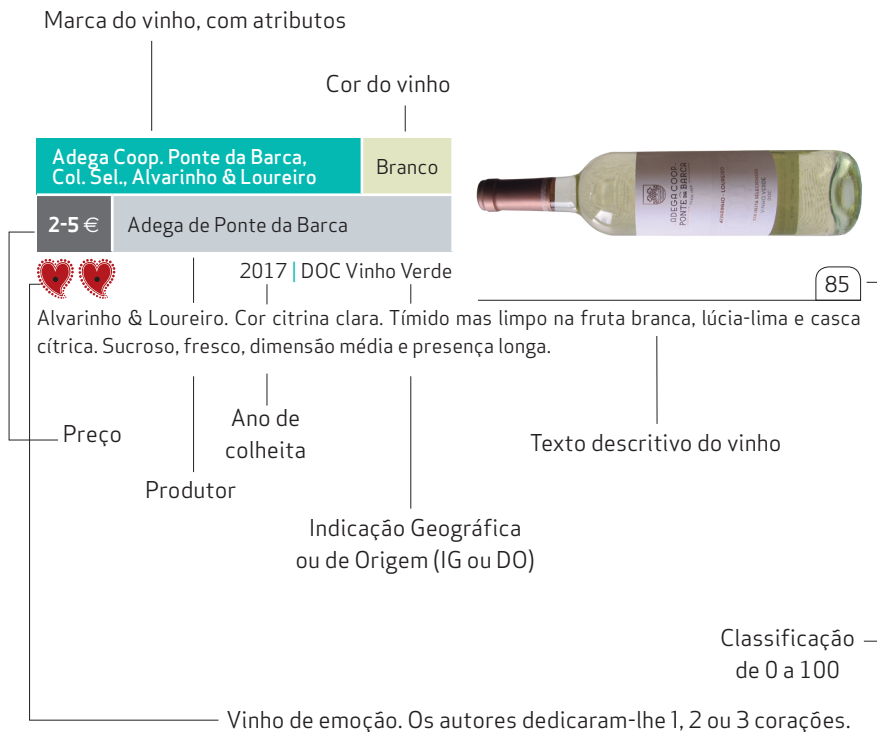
Marca do vinho, com atributos

Cor do vinho

Adega Coop. Ponte da Barca, Col. Sel., Alvarinho & Loureiro

Branco

2-5 €

Adega de Ponte da Barca

ADEGA COOP. PONTE DA BARCA

ALVARINHO · LOUREIRO

VINHO VERDE

2017 | DOC Vinho Verde

85

Alvarinho & Loureiro. Cor citrina clara. Tímido mas limpo na fruta branca, lúcia-lima e casca cítrica. Sucroso, fresco, dimensão média e presença longa.

Preço

Ano de colheita

Texto descritivo do vinho

Produtor

Indicação Geográfica ou de Origem (IG ou DO)

Classificação de 0 a 100

Vinho de emoção. Os autores dedicaram-lhe 1, 2 ou 3 corações.